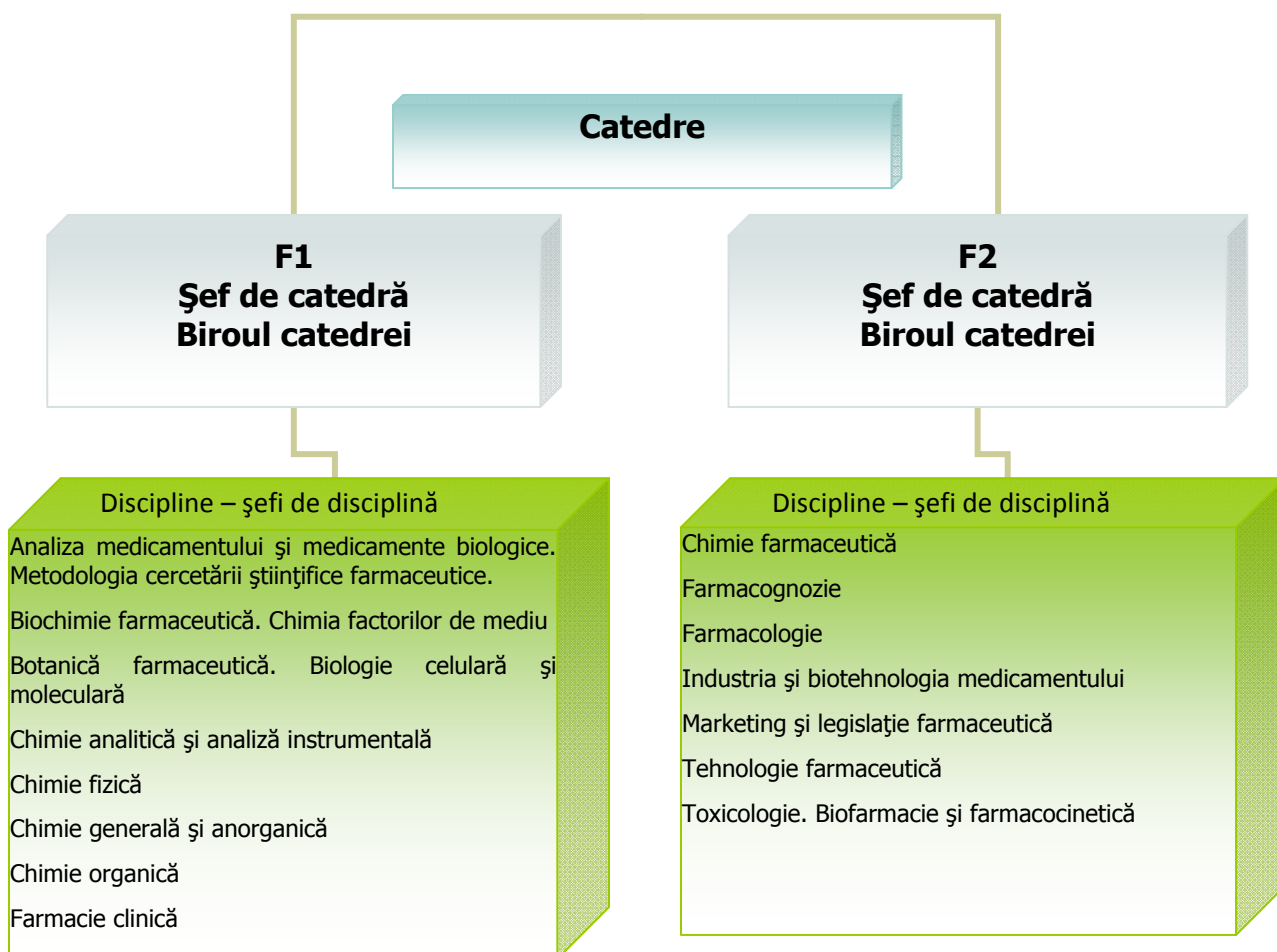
Catedre

F1
Şef de catedră
Biroul catedrei

F2
Şef de catedră
Biroul catedrei

Discipline – şefi de disciplină

Analiza medicamentului şi medicamente biologice. Metodologia cercetării ştiinţifice farmaceutice.

Biochimie farmaceutică. Chimia factorilor de mediu

Botanică farmaceutică. Biologie celulară şi moleculară

Chimie analitică şi analiză instrumentală

Chimie fizică

Chimie generală şi anorganică

Chimie organică

Farmacie clinică

Discipline – şefi de disciplină

Chimie farmaceutică

Farmacognozie

Farmacologie

Industria şi biotehnologia medicamentului

Marketing şi legislaţie farmaceutică

Tehnologie farmaceutică

Toxicologie. Biofarmacie şi farmacocinetică